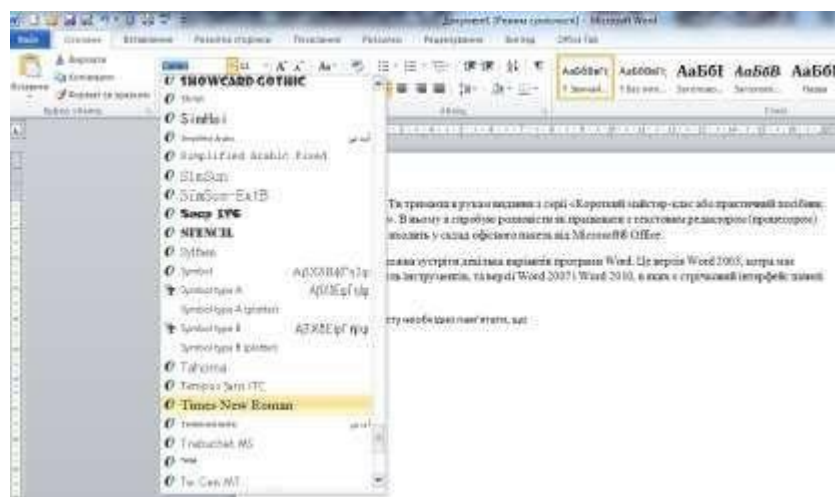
Документ1 [Режим сумісності] - Microsoft Word

Файл Головна Вставлення Розмітка сторінки Посилання Розсилки Рецензування Вигляд Office Tab

Вставити Вирізати Копіювати Формат за зразком

Буфер обміну

SHOWCARD GOTHIC
Shruti
SimHei
Simplified Arabic
Simplified Arabic Fixed
SimSun
SimSun-ExtB
Snap ITC
STENCIL
Sylfaen
Symbol
Symbol type A
Symbol type A (plotter)
Symbol type B
Symbol type B (plotter)
Tahoma
Tempus Sans ITC
Times New Roman
Traditional Arabic
Trebuchet MS
Tunga
Tw Cen MT

АаБбВвГ Звичай... АаБбВвГ Без инте... АаБбІ Заголов... АаБбВ Заголов... АаБбІ Назва

Абзац Стилі

Ти тримаєш в руках видання з серії «Короткий майстер-клас або практичний посібник». В ньому я спробую розповісти як працювати з текстовим редактором (процесором) входить у склад офісного пакета від Microsoft® Office.

можна зустріти декілька варіантів програми Word. Це версія Word 2003, котра має ль-інструментів, та версії Word 2007 і Word 2010, в яких є стрічковий інтерфейс панелі

сту необхідно пам'ятати, що: